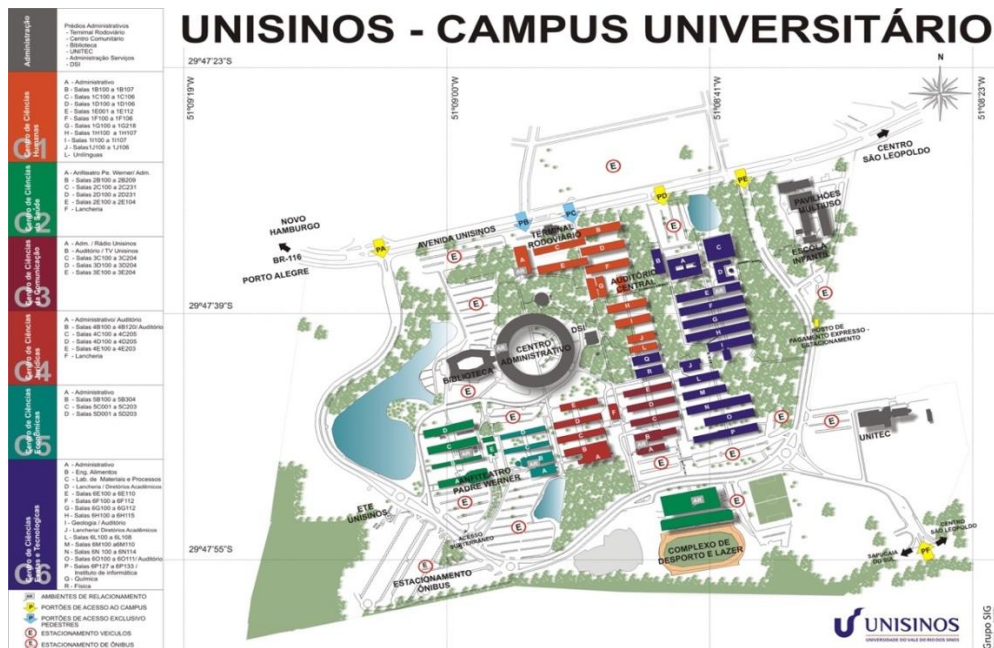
UNISINOS - CAMPUS UNIVERSITÁRIO

Administração
Prédios Administrativos
- Terminal Rodoviário
- Centro Comunitário
- Biblioteca
- UNITEC
- Administração Serviços
- DSI

C1 Centro de Ciências Humanas
A - Administrativo
B - Salas 1B100 a 1B107
C - Salas 1C100 a 1C106
D - Salas 1D100 a 1D106
E - Salas 1E001 a 1E112
F - Salas 1F100 a 1F106
G - Salas 1G100 a 1G218
H - Salas 1H100 a 1H107
I - Salas 1I100 a 1I107
J - Salas1J100 a 1J106
L- Unilínguas

C2 Centro de Ciências da Saúde
A - Anfiteatro Pe. Werner/ Adm.
B - Salas 2B100 a 2B209
C - Salas 2C100 a 2C231
D - Salas 2D100 a 2D231
E - Salas 2E100 a 2E104
F - Lancheria

C3 Centro de Ciências da Comunicação
A - Adm. / Rádio Unisinos
B - Auditório / TV Unisinos
C - Salas 3C100 a 3C204
D - Salas 3D100 a 3D204
E - Salas 3E100 a 3E204

C4 Centro de Ciências Jurídicas
A - Administrativo/ Auditório
B - Salas 4B100 a 4B120/ Auditório
C - Salas 4C100 a 4C205
D - Salas 4D100 a 4D205
E - Salas 4E100 a 4E203
F - Lancheria

C5 Centro de Ciências Econômicas
A - Administrativo
B - Salas 5B100 a 5B304
C - Salas 5C001 a 5C203
D - Salas 5D001 a 5D203

C6 Centro de Ciências Exatas e Tecnológicas
A - Administrativo
B - Eng. Alimentos
C - Lab. de Materiais e Processos
D - Lancheria / Diretório Acadêmicos
E - Salas 6E100 a 6E110
F - Salas 6F100 a 6F112
G - Salas 6G100 a 6G112
H - Salas 6H100 a 6H115
I - Geologia / Auditório
J - Lancheria/ Diretório Acadêmicos
L - Salas 6L100 a 6L108
M - Salas 6M100 a 6M110
N - Salas 6N 100 a 6N114
O - Salas 6O100 a 6O111/ Auditório
P - Salas 6P127 a 6P133 / Instituto de Informática
Q - Química
R - Física

AMBIENTES DE RELACIONAMENTO
PORTÕES DE ACESSO AO CAMPUS
PORTÕES DE ACESSO EXCLUSIVO PEDESTRES
ESTACIONAMENTO VEÍCULOS
ESTACIONAMENTO DE ÔNIBUS

29°47'23"S
51°09'19"W
51°09'00"W
51°08'41"W
51°08'23"W
N
29°47'39"S
29°47'55"S

CENTRO SÃO LEOPOLDO
NOVO HAMBURGO
BR-116
PORTO ALEGRE
AVENIDA UNISINOS
TERMINAL RODOVIÁRIO
PA PB PC PD PE PF
AUDITÓRIO CENTRAL
PAVILHÕES MULTIUSO
ESCOLA INFANTIL
POSTO DE PAGAMENTO EXPRESSO - ESTACIONAMENTO
CENTRO ADMINISTRATIVO
DSI
BIBLIOTECA
UNITEC
ANFITEATRO PADRE WERNER
ETE UNISINOS
ACESSO SUBTERRÂNEO
ESTACIONAMENTO ÔNIBUS
COMPLEXO DE DESPORTO E LAZER
SAPUCAIA DO SUL
CENTRO SÃO LEOPOLDO

UNISINOS
UNIVERSIDADE DO VALE DO RIO DOS SINOS
Grupo SIG